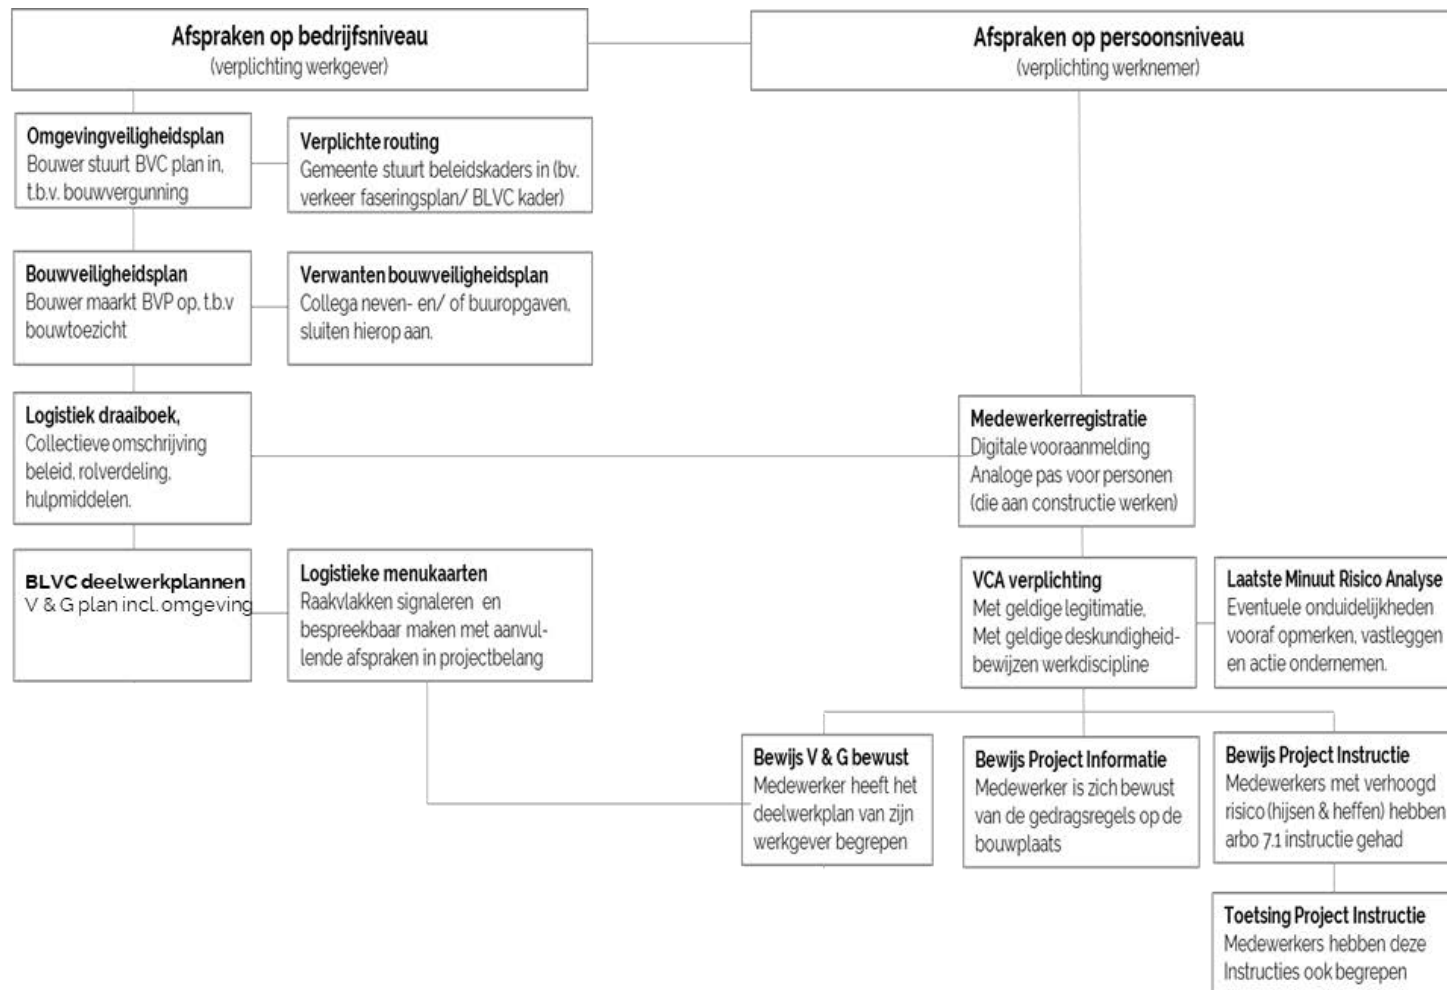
Afspraken op bedrijfsniveau
(verplichting werkgever)

Afspraken op persoonsniveau
(verplichting werknemer)

Omgevingveiligheidsplan
Bouwer stuurt BVC plan in, t.b.v. bouwvergunning

Verplichte routing
Gemeente stuurt beleidskaders in (bv. verkeer faseringsplan/ BLVC kader)

Bouwveiligheidsplan
Bouwer maarkt BVP op, t.b.v bouwtoezicht

Verwanten bouwveiligheidsplan
Collega neven- en/ of buuropgaven, sluiten hierop aan.

Logistiek draaiboek,
Collectieve omschrijving beleid, rolverdeling, hulpmiddelen.

Medewerkerregistratie
Digitale vooraanmelding
Analoge pas voor personen (die aan constructie werken)

BLVC deelwerkplannen
V & G plan incl. omgeving

Logistieke menukaarten
Raakvlakken signaleren en bespreekbaar maken met aanvullende afspraken in projectbelang

VCA verplichting
Met geldige legitimatie,
Met geldige deskundigheidbewijzen werkdiscipline

Laatste Minuut Risico Analyse
Eventuele onduidelijkheden vooraf opmerken, vastleggen en actie ondernemen.

Bewijs V & G bewust
Medewerker heeft het deelwerkplan van zijn werkgever begrepen

Bewijs Project Informatie
Medewerker is zich bewust van de gedragsregels op de bouwplaats

Bewijs Project Instructie
Medewerkers met verhoogd risico (hijsen & heffen) hebben arbo 7.1 instructie gehad

Toetsing Project Instructie
Medewerkers hebben deze Instructies ook begrepen